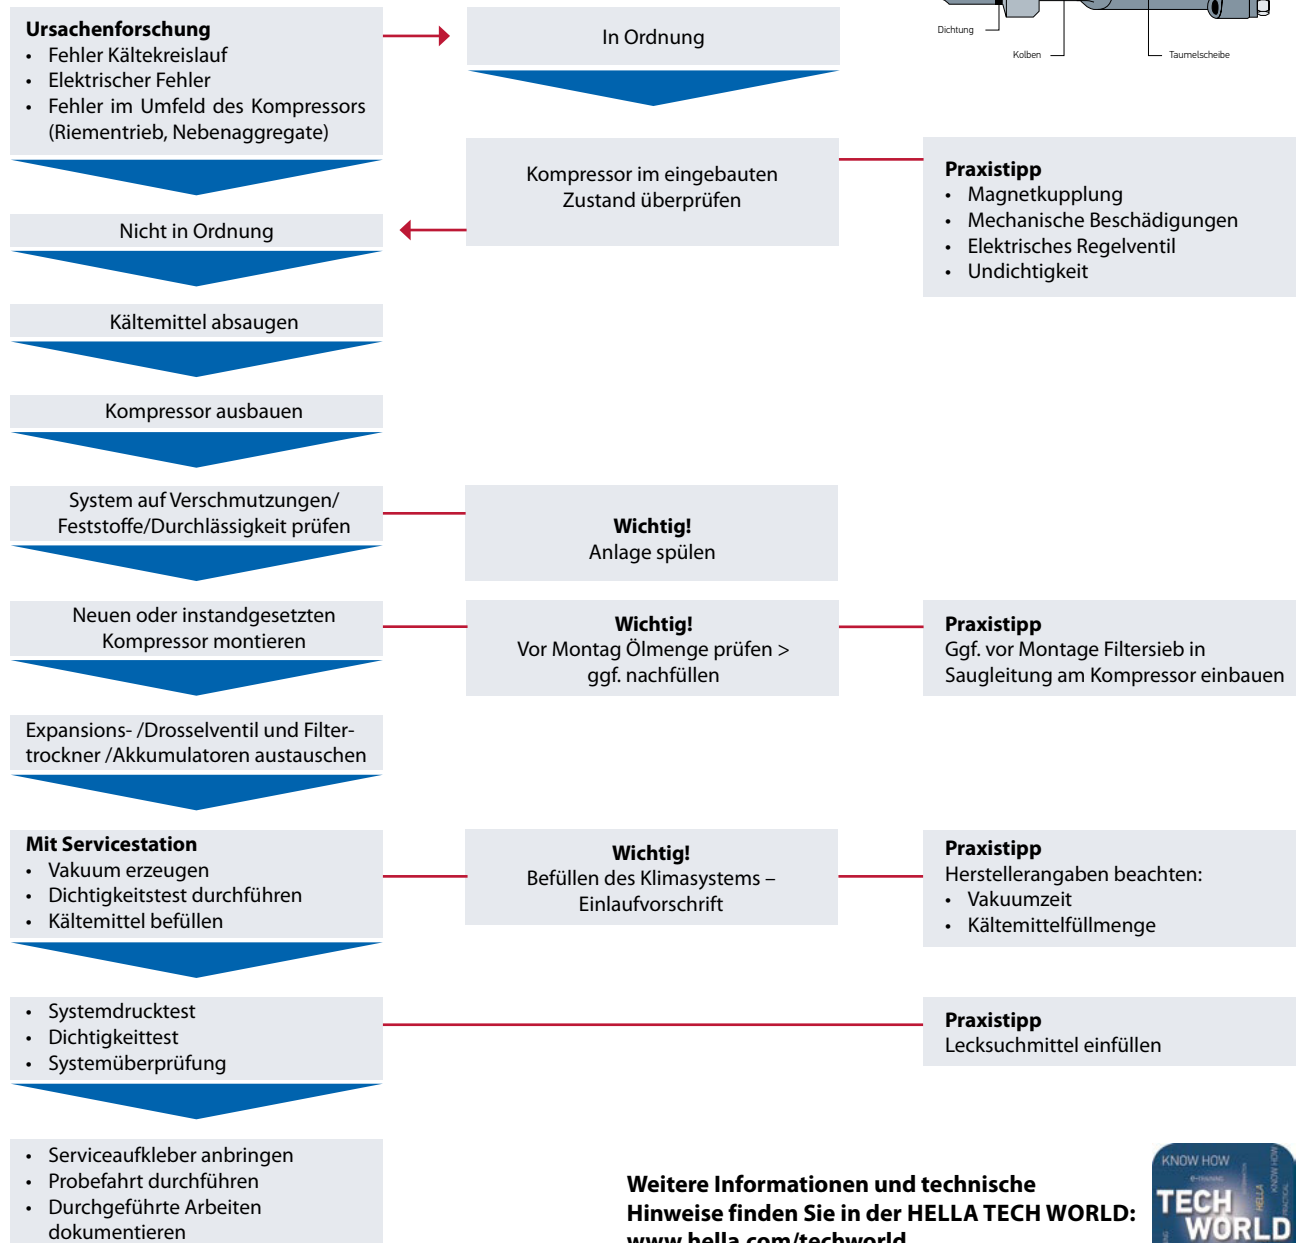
Dichtung
Kolben
Taumelscheibe

**Ursachenforschung**
- Fehler Kältekreislauf
- Elektrischer Fehler
- Fehler im Umfeld des Kompressors (Riementrieb, Nebenaggregate)

In Ordnung

Kompressor im eingebauten Zustand überprüfen

**Praxistipp**
- Magnetkupplung
- Mechanische Beschädigungen
- Elektrisches Regelventil
- Undichtigkeit

Nicht in Ordnung

Kältemittel absaugen

Kompressor ausbauen

System auf Verschmutzungen/ Feststoffe/Durchlässigkeit prüfen

**Wichtig!**
Anlage spülen

Neuen oder instandgesetzten Kompressor montieren

**Wichtig!**
Vor Montag Ölmenge prüfen > ggf. nachfüllen

**Praxistipp**
Ggf. vor Montage Filtersieb in Saugleitung am Kompressor einbauen

Expansions- /Drosselventil und Filtertrockner /Akkumulatoren austauschen

**Mit Servicestation**
- Vakuum erzeugen
- Dichtigkeitstest durchführen
- Kältemittel befüllen

**Wichtig!**
Befüllen des Klimasystems – Einlaufvorschrift

**Praxistipp**
Herstellerangaben beachten:
- Vakuumzeit
- Kältemittelfüllmenge

- Systemdrucktest
- Dichtigkeittest
- Systemüberprüfung

**Praxistipp**
Lecksuchmittel einfüllen

- Serviceaufkleber anbringen
- Probefahrt durchführen
- Durchgeführte Arbeiten dokumentieren

**Weitere Informationen und technische Hinweise finden Sie in der HELLA TECH WORLD: www.hella.com/techworld**

KNOW HOW
TECH
WORLD
HELLA